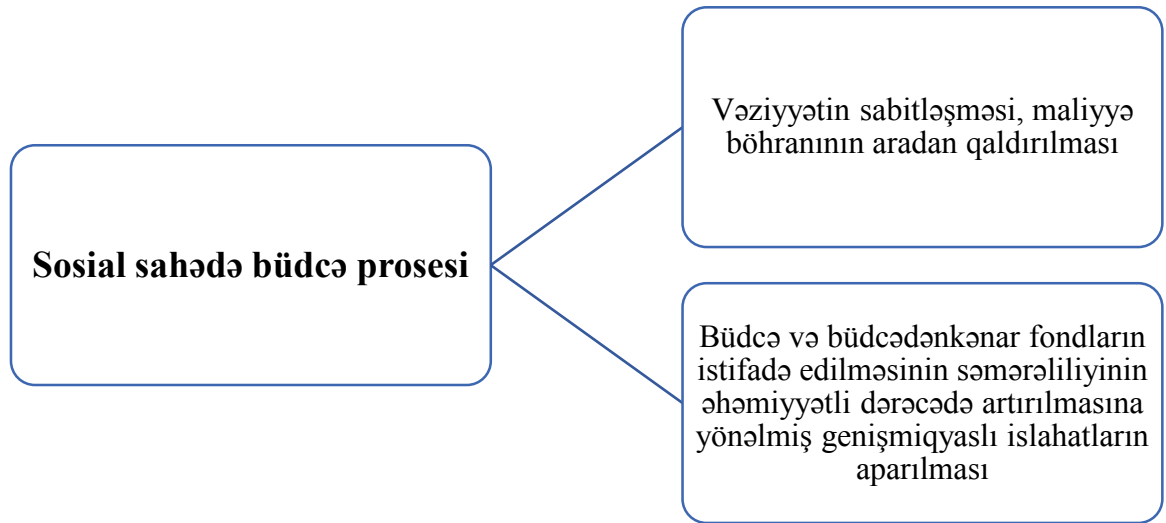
Sosial sahədə büdcə prosesi

Vəziyyətin sabitləşməsi, maliyyə böhranının aradan qaldırılması

Büdcə və büdcədənkənar fondların istifadə edilməsinin səmərəliliyinin əhəmiyyətli dərəcədə artırılmasına yönəlmiş genişmiqyaslı islahatların aparılması